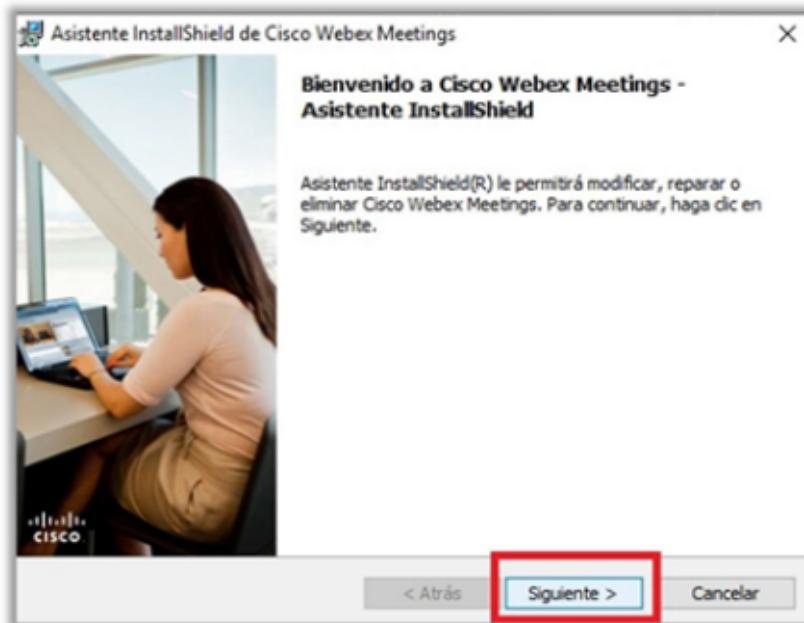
Asistente InstallShield de Cisco Webex Meetings

×

Bienvenido a Cisco Webex Meetings - Asistente InstallShield

Asistente InstallShield(R) le permitirá modificar, reparar o eliminar Cisco Webex Meetings. Para continuar, haga clic en Siguiente.

cisco

< Atrás

Siguiente >

Cancelar